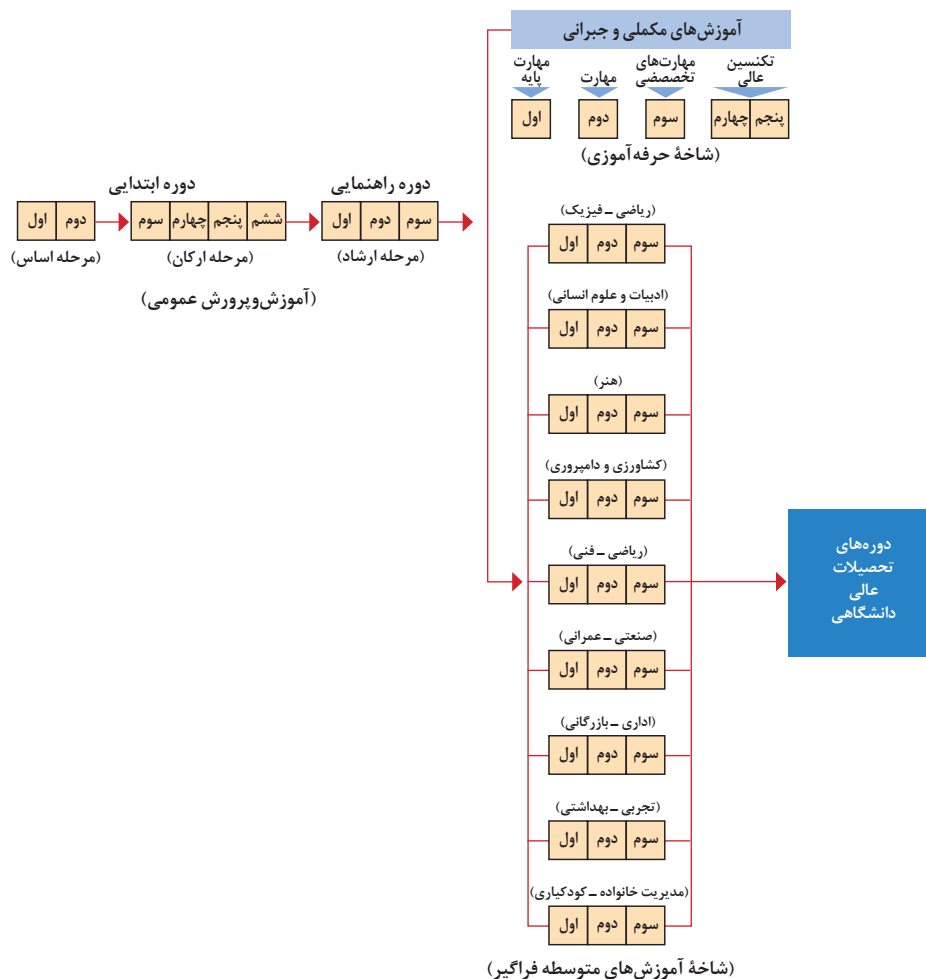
آموزش‌های مکملی و جبرانی

مهارت پایه
اول

مهارت
دوم

مهارت‌های تخصصی
سوم

تکنسین عالی
چهارم | پنجم

(شاخهٔ حرفه‌آموزی)

دوره ابتدایی
اول | دوم
(مرحله اساس)

سوم | چهارم | پنجم | ششم
(مرحله ارکان)

دوره راهنمایی
اول | دوم | سوم
(مرحله ارشاد)

(آموزش‌وپرورش عمومی)

(ریاضی ـ فیزیک)
اول | دوم | سوم

(ادبیات و علوم انسانی)
اول | دوم | سوم

(هنر)
اول | دوم | سوم

(کشاورزی و دامپروری)
اول | دوم | سوم

(ریاضی ـ فنی)
اول | دوم | سوم

(صنعتی ـ عمرانی)
اول | دوم | سوم

(اداری ـ بازرگانی)
اول | دوم | سوم

(تجربی ـ بهداشتی)
اول | دوم | سوم

(مدیریت خانواده ـ کودکیاری)
اول | دوم | سوم

(شاخهٔ آموزش‌های متوسطه فراگیر)

دوره‌های تحصیلات عالی دانشگاهی